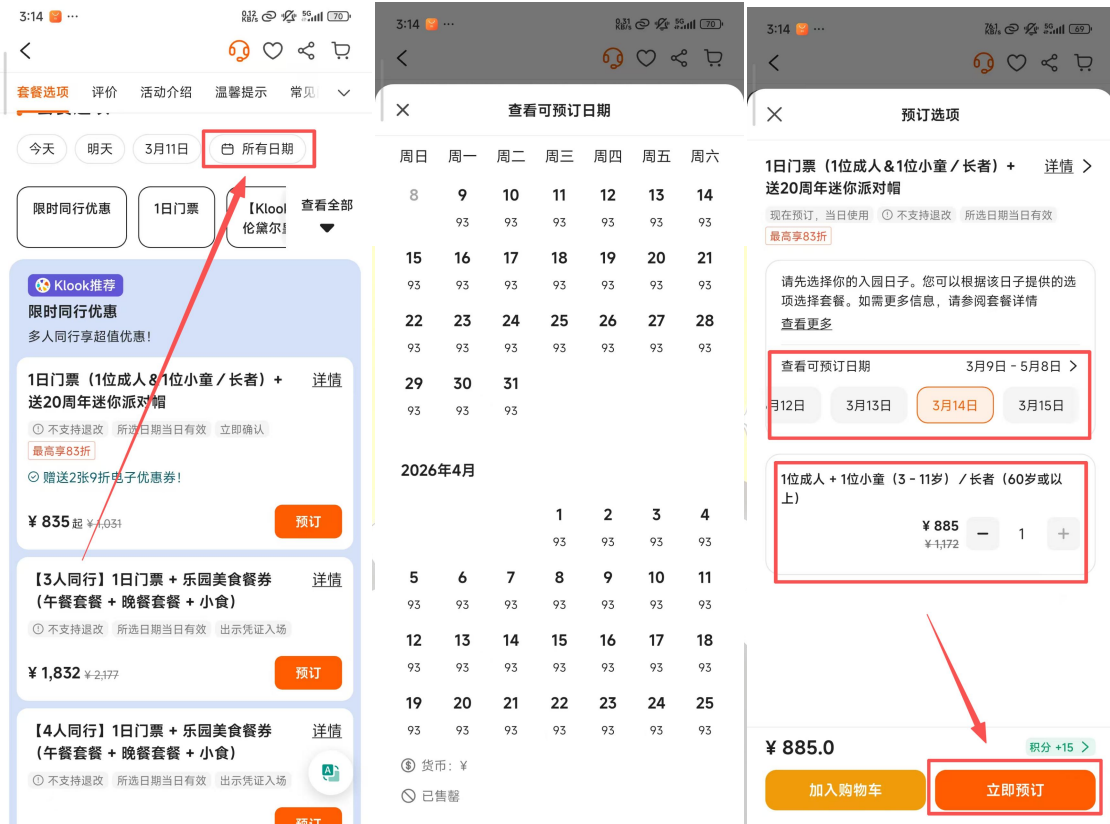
3:14 ··· 0.12 KB/s 5G 70

套餐选项 评价 活动介绍 温馨提示 常见

今天 明天 3月11日 所有日期

限时同行优惠 1日门票 【Klook 伦黛尔 查看全部

Klook推荐
限时同行优惠
多人同行享超值优惠！

1日门票（1位成人&1位小童／长者）+送20周年迷你派对帽 详情
不支持退改 所选日期当日有效 立即确认
最高享83折
赠送2张9折电子优惠券！
¥ 835起 ¥ 1,031 预订

【3人同行】1日门票 + 乐园美食餐券（午餐套餐 + 晚餐套餐 + 小食） 详情
不支持退改 所选日期当日有效 出示凭证入场
¥ 1,832 ¥ 2,177 预订

【4人同行】1日门票 + 乐园美食餐券（午餐套餐 + 晚餐套餐 + 小食） 详情
不支持退改 所选日期当日有效 出示凭证入场
预订

3:14 0.31 KB/s 5G 70

查看可预订日期

| 周日 | 周一 | 周二 | 周三 | 周四 | 周五 | 周六 |
|---|---|---|---|---|---|---|
| 8 | 9 93 | 10 93 | 11 93 | 12 93 | 13 93 | 14 93 |
| 15 93 | 16 93 | 17 93 | 18 93 | 19 93 | 20 93 | 21 93 |
| 22 93 | 23 93 | 24 93 | 25 93 | 26 93 | 27 93 | 28 93 |
| 29 93 | 30 93 | 31 93 | | | | |

2026年4月

| 周日 | 周一 | 周二 | 周三 | 周四 | 周五 | 周六 |
|---|---|---|---|---|---|---|
| | | | 1 93 | 2 93 | 3 93 | 4 93 |
| 5 93 | 6 93 | 7 93 | 8 93 | 9 93 | 10 93 | 11 93 |
| 12 93 | 13 93 | 14 93 | 15 93 | 16 93 | 17 93 | 18 93 |
| 19 93 | 20 93 | 21 93 | 22 93 | 23 93 | 24 93 | 25 93 |

货币：¥
已售罄

3:14 76.1 KB/s 5G 69

预订选项

1日门票（1位成人&1位小童／长者）+送20周年迷你派对帽 详情
现在预订，当日使用 不支持退改 所选日期当日有效
最高享83折

请先选择你的入园日子。您可以根据该日子提供的选项选择套餐。如需更多信息，请参阅套餐详情
查看更多

查看可预订日期 3月9日 - 5月8日
月12日 3月13日 3月14日 3月15日

1位成人 + 1位小童（3 - 11岁）／长者（60岁或以上）
¥ 885
¥ 1,172
1

¥ 885.0 积分 +15
加入购物车 立即预订